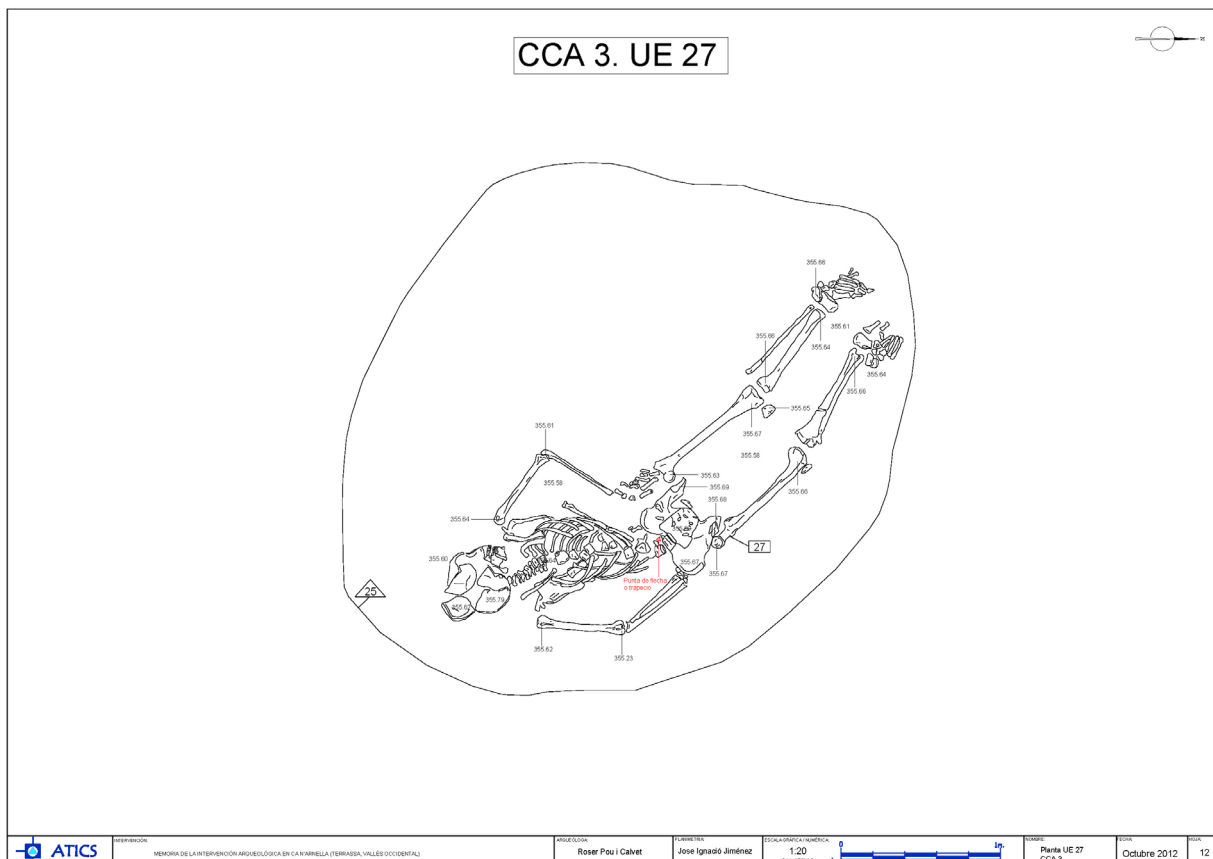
CCA 3. UE 27

355.66
355.61
355.66
355.64
355.64
355.66
355.65
355.67
355.58
355.61
355.63
355.58
355.69
355.68
355.66
355.64
27
355.60
355.67
355.67
Punta de flecha o trapecio
25
355.79
355.62
355.23

ATICS
INTERVENCIÓN:
MEMORIA DE LA INTERVENCIÓN ARQUEOLÓGICA EN CA N'ARNELLA (TERRASSA, VALLÈS OCCIDENTAL)
ARQUEÓLOGA:
Roser Pou i Calvet
PLANIMETRÍA:
Jose Ignació Jiménez
ESCALA GRÁFICA / NUMÉRICA:
1:20
0
1m.
NOMBRE:
Planta UE 27
CCA 3
FECHA:
Octubre 2012
HOJA:
12